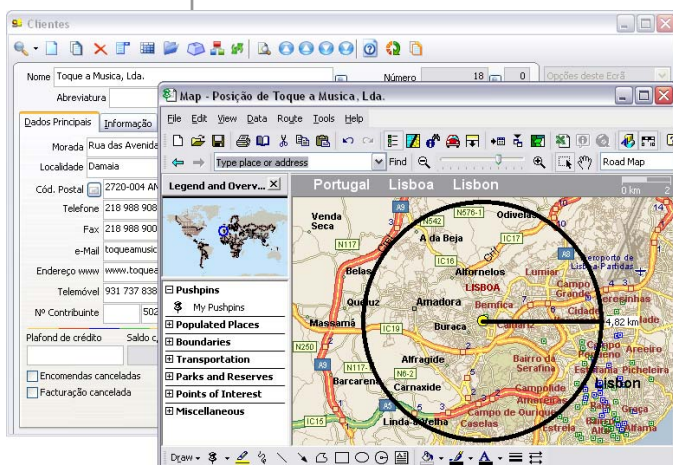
Clientes

Nome Toque a Musica, Lda.

Número 18 0

Opções deste Ecrã

Abreviatura

Dados Principais Informação

Morada Rua das Avenida

Localidade Damaia

Cód. Postal 2720-004 AM

Telefone 218 988 908

Fax 218 988 900

e-Mail toquemusic

Endereço www www.toquea

Telemóvel 931 737 838

Nº Contribuinte 502

Plafond de crédito Saldo c

Encomendas canceladas

Facturação cancelada

Map - Posição de Toque a Musica, Lda.

File Edit View Data Route Tools Help

Type place or address Find

Road Map

Legend and Overv...

Pushpins

My Pushpins

Populated Places

Boundaries

Transportation

Parks and Reserves

Points of Interest

Miscellaneous

Portugal Lisboa Lisbon

0 km 2

Venda Seca

Odivelas

A da Beja

Alfornelos

Lumiar

Aeroporto de Lisboa-Partidas

LISBOA

Belas

Benfica

Campo Grande

Olivais

Queluz

Amadora

Cidade

Massamá

Buraca

4,82 km

Alfragide

Bairro da Serafina

Barcarena

Carnaxide

Campolide

Lisbon

Campo de Ourique

Linda-a-Velha

Caselas

Draw